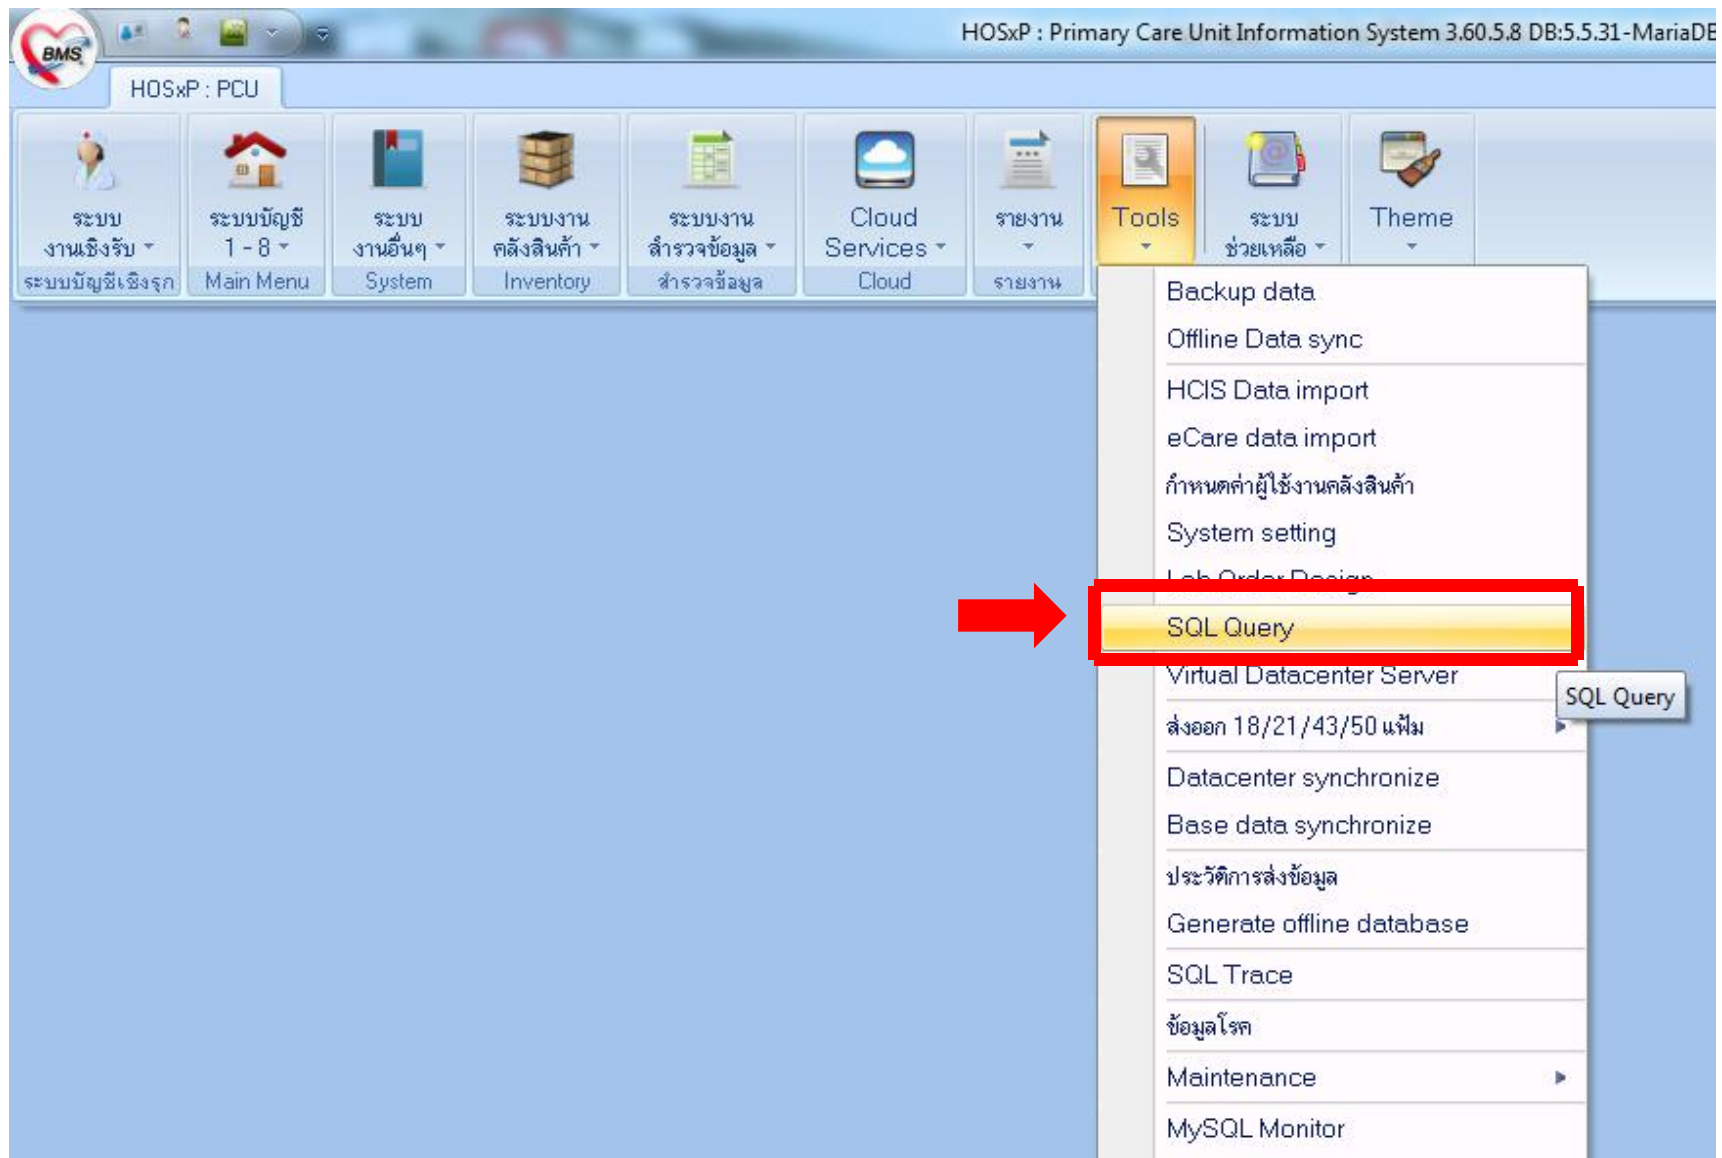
BMS

HOSxP : Primary Care Unit Information System 3.60.5.8 DB:5.5.31-MariaDB

HOSxP : PCU

ระบบงานเชิงรับ
ระบบบัญชี 1 - 8
ระบบงานอื่นๆ
ระบบงานคลังสินค้า
ระบบงานสำรวจข้อมูล
Cloud Services
รายงาน
Tools
ระบบช่วยเหลือ
Theme

ระบบบัญชีเชิงรุก
Main Menu
System
Inventory
สำรวจข้อมูล
Cloud
รายงาน

Backup data
Offline Data sync
HCIS Data import
eCare data import
กำหนดค่าผู้ใช้งานคลังสินค้า
System setting
Lab Order Design
SQL Query
Virtual Datacenter Server
ส่งออก 18/21/43/50 แฟ้ม
Datacenter synchronize
Base data synchronize
ประวัติการส่งข้อมูล
Generate offline database
SQL Trace
ข้อมูลโรค
Maintenance
MySQL Monitor

SQL Query